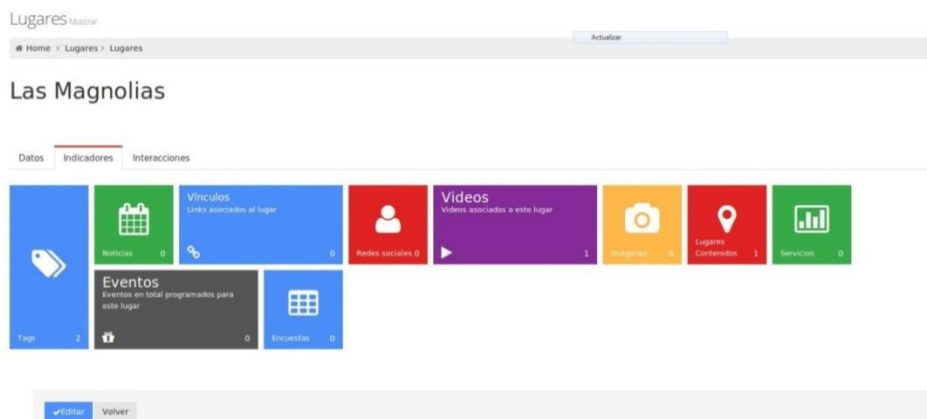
Lugares Mostrar

Home > Lugares > Lugares

Actualizar

Las Magnolias

Datos Indicadores Interacciones

Tags 2

Noticias 0

Vínculos
Links asociados al lugar
0

Redes sociales 0

Videos
Videos asociados a este lugar
1

Imágenes 0

Lugares Contenidos 1

Servicios 0

Eventos
Eventos en total programados para este lugar
0

Encuestas 0

Editar Volver